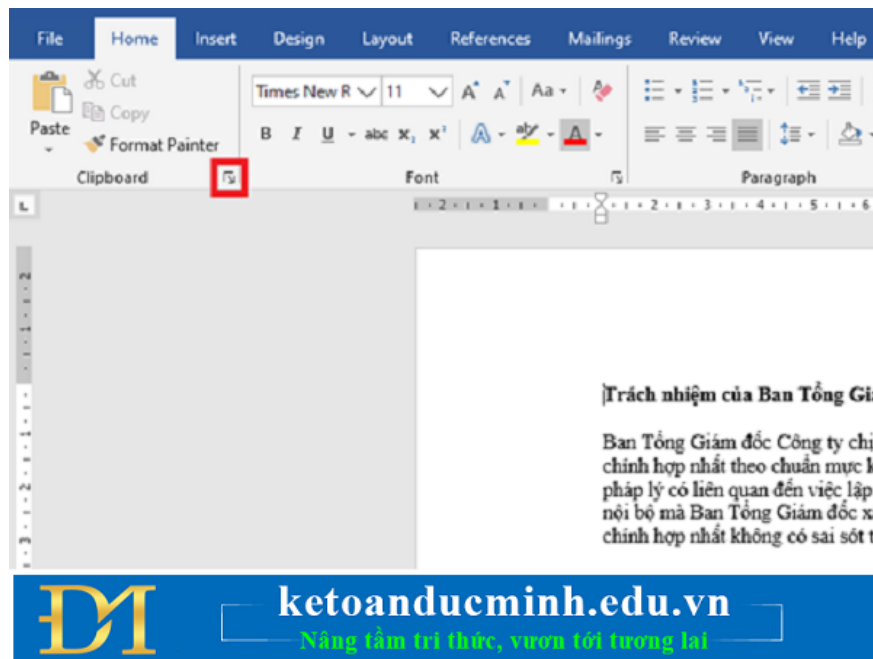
File Home Insert Design Layout References Mailings Review View Help

Paste
Cut
Copy
Format Painter
Clipboard

Times New R 11
B I U abc $x_2$ $x^2$
Font

Paragraph

Trách nhiệm của Ban Tổng Gi

Ban Tổng Giám đốc Công ty chị chính hợp nhất theo chuẩn mực k pháp lý có liên quan đến việc lập nội bộ mà Ban Tổng Giám đốc x chính hợp nhất không có sai sót t

DM
ketoanducminh.edu.vn
Nâng tầm tri thức, vươn tới tương lai